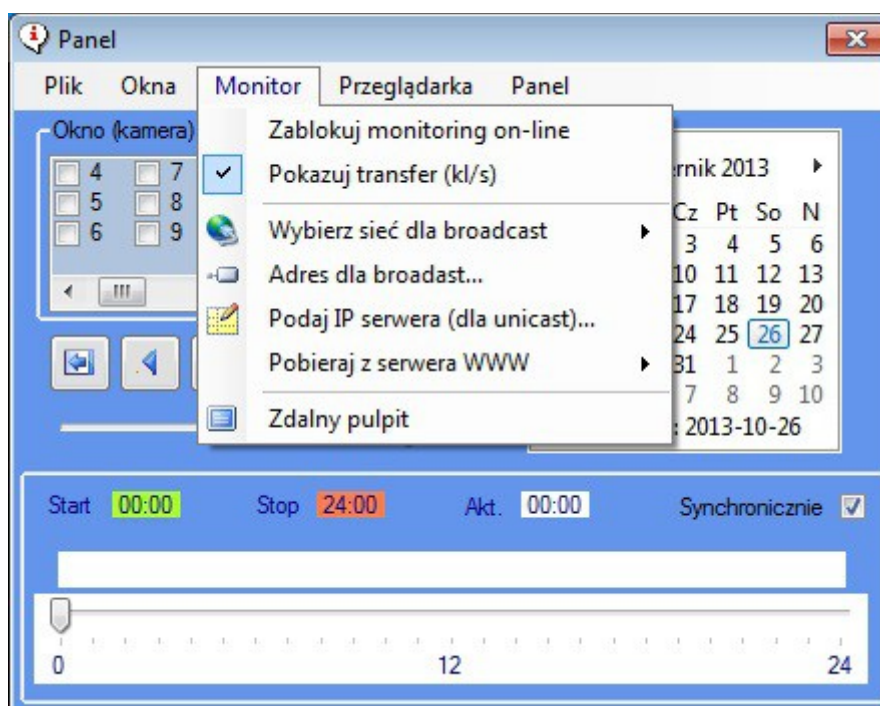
Panel

Plik Okna Monitor Przeglądarka Panel

Okno (kamera)

4 7
5 8
6 9

Zablokuj monitoring on-line
Pokazuj transfer (kl/s)
Wybierz sieć dla broadcast
Adres dla broadast...
Podaj IP serwera (dla unicast)...
Pobieraj z serwera WWW
Zdalny pulpit

rnik 2013

| Cz | Pt | So | N |
|---|---|---|---|
| 3 | 4 | 5 | 6 |
| 10 | 11 | 12 | 13 |
| 17 | 18 | 19 | 20 |
| 24 | 25 | 26 | 27 |
| 31 | 1 | 2 | 3 |
| 7 | 8 | 9 | 10 |

: 2013-10-26

Start 00:00 Stop 24:00 Akt. 00:00 Synchronicznie

0 12 24